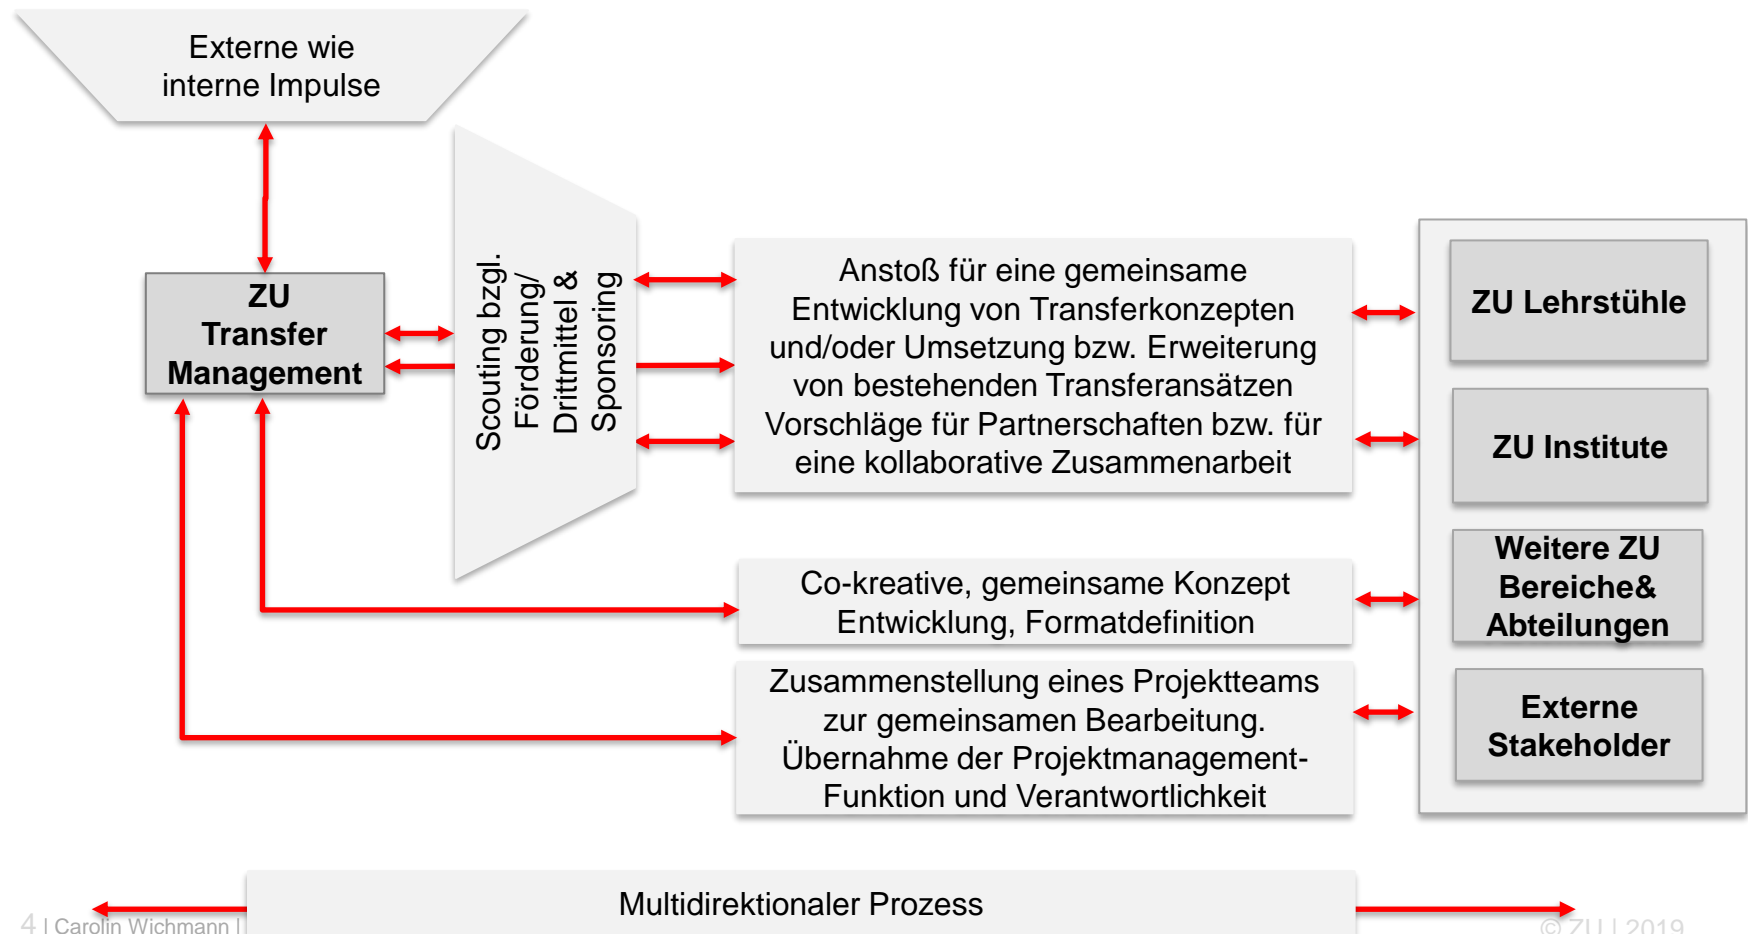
Externe wie interne Impulse

ZU Transfer Management

Scouting bzgl. Förderung/ Drittmittel & Sponsoring

Anstoß für eine gemeinsame Entwicklung von Transferkonzepten und/oder Umsetzung bzw. Erweiterung von bestehenden Transferansätzen Vorschläge für Partnerschaften bzw. für eine kollaborative Zusammenarbeit

Co-kreative, gemeinsame Konzept Entwicklung, Formatdefinition

Zusammenstellung eines Projektteams zur gemeinsamen Bearbeitung. Übernahme der Projektmanagement-Funktion und Verantwortlichkeit

ZU Lehrstühle

ZU Institute

Weitere ZU Bereiche& Abteilungen

Externe Stakeholder

Multidirektionaler Prozess

4 | Carolin Wichmann |

© ZU | 2019